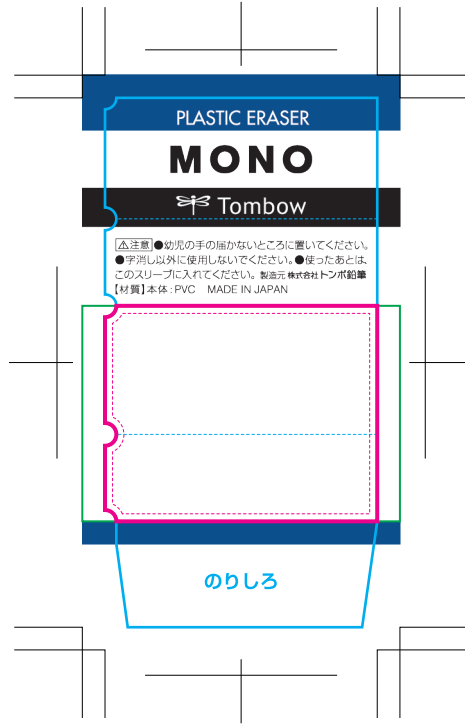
PLASTIC ERASER

MONO

Tombow

⚠注意 ●幼児の手の届かないところに置いてください。●字消し以外に使用しないでください。●使ったあとは、このスリーブに入れてください。製造元 株式会社トンボ鉛筆
【材質】本体：PVC　MADE IN JAPAN

のりしろ